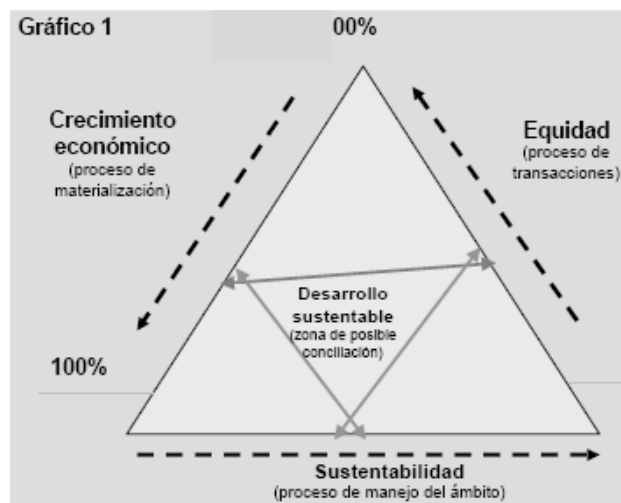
Gráfico 1

00%

Crecimiento económico
(proceso de materialización)

Equidad
(proceso de transacciones)

Desarrollo sustentable
(zona de posible conciliación)

100%

Sustentabilidad
(proceso de manejo del ámbito)